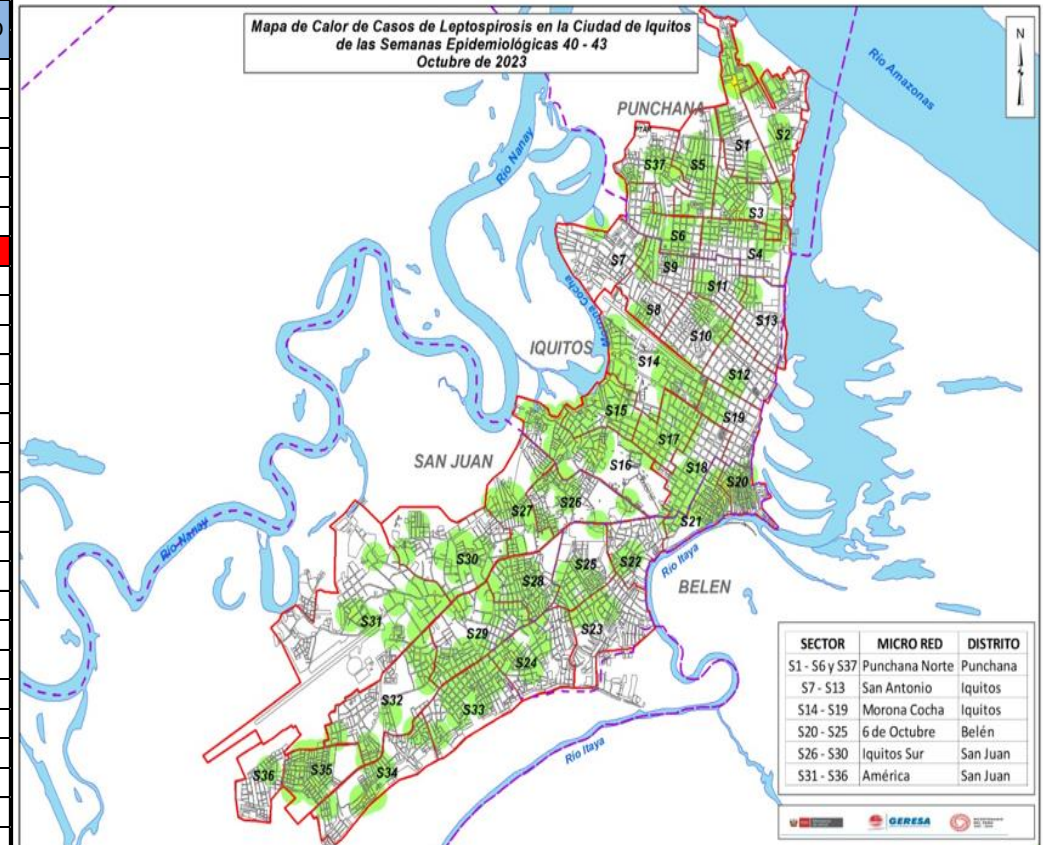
Mapa de Calor de Casos de Leptospirosis en la Ciudad de Iquitos de las Semanas Epidemiológicas 40 - 43
Octubre de 2023

N

Río Amazonas

PUNCHANA

Río Nanay

Cocha

S1
S2
S37
S5
S3
S6
S4
S7
S9
S11
S8
S13
S10
IQUITOS
S14
S12
S15
S19
S17
SAN JUAN
S16
S18
S20
S27
S26
S21
S30
S22
S28
S25
Río Itaya
BELEN
S31
S23
S29
S24
S32
S33
S36
S35
S34
Río Nanay
Río Itaya

| SECTOR | MICRO RED | DISTRITO |
|---|---|---|
| S1 - S6 y S37 | Punchana Norte | Punchana |
| S7 - S13 | San Antonio | Iquitos |
| S14 - S19 | Morona Cocha | Iquitos |
| S20 - S25 | 6 de Octubre | Belén |
| S26 - S30 | Iquitos Sur | San Juan |
| S31 - S36 | América | San Juan |

GERESA